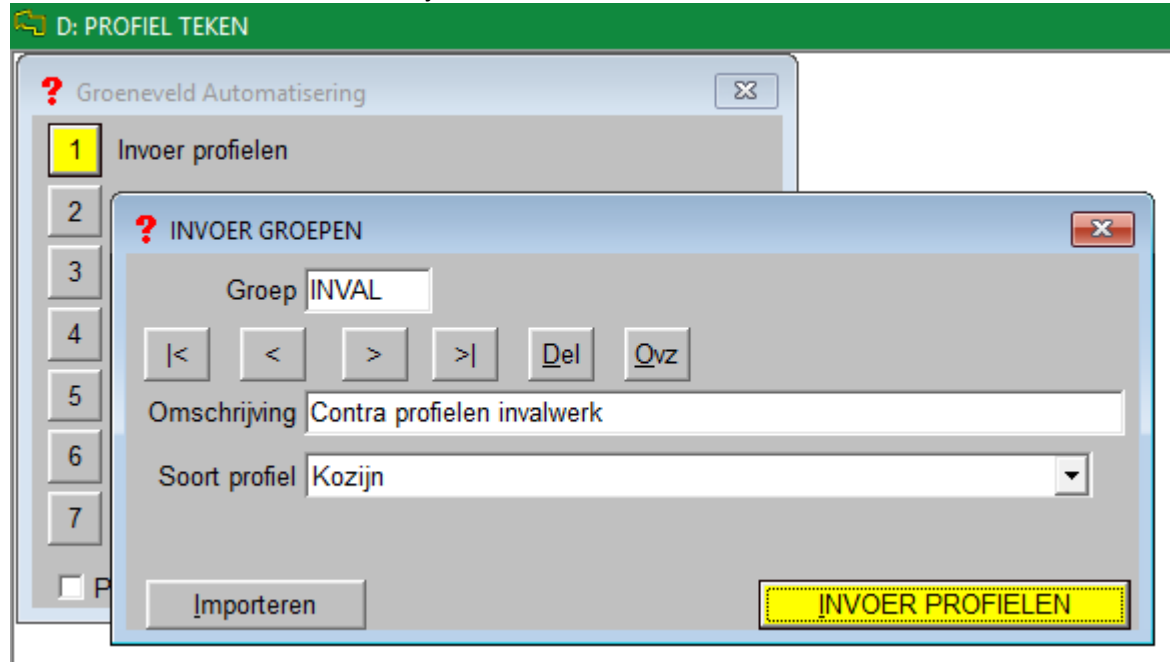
D: PROFIEL TEKEN

? Groeneveld Automatisering

1 Invoer profielen

2

3

4

5

6

7

P

? INVOER GROEPEN

Groep INVAL

|< < > >| Del Ovz

Omschrijving Contra profielen invalwerk

Soort profiel Kozijn

Importeren

INVOER PROFIELEN